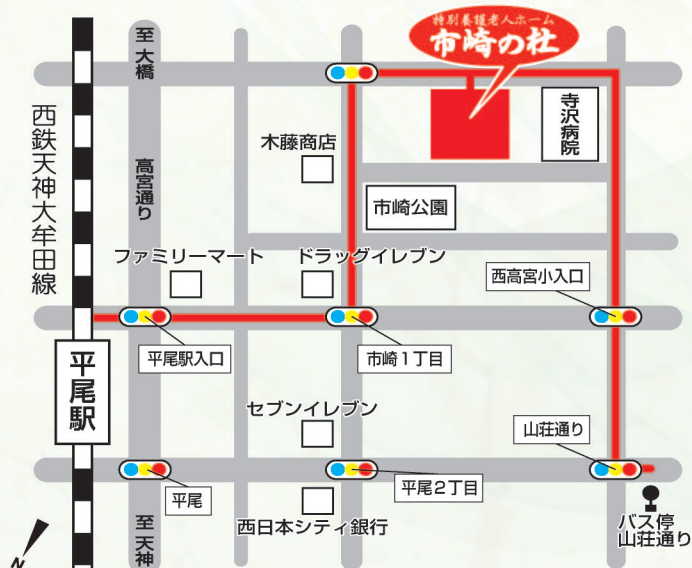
特別養護老人ホーム
市崎の杜

至大橋

寺沢病院

西鉄天神大牟田線

木藤商店

高宮通り

市崎公園

ファミリーマート

ドラッグイレブン

西高宮小入口

平尾駅入口

市崎1丁目

平尾駅

セブンイレブン

山荘通り

平尾

平尾2丁目

西日本シティ銀行

バス停
山荘通り

至天神